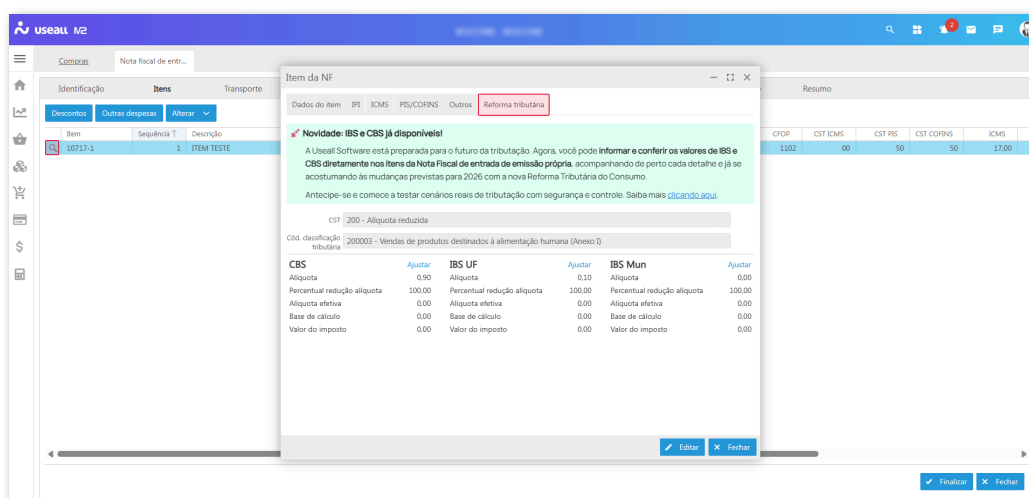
useall M2

Compras | Nota fiscal de entr...

Identificação | Itens | Transporte | Resumo

Descontos | Outras despesas | Alterar

| Item | Sequência | Descrição | CFOP | CST ICMS | CST PIS | CST COFINS | ICMS |
|---|---|---|---|---|---|---|---|
| 10717-1 | 1 | ITEM TESTE | 1102 | 00 | 50 | 50 | 17,00 |

Item da NF

Dados do item | IPI | ICMS | PIS/COFINS | Outros | Reforma tributária

Novidade: IBS e CBS já disponíveis!

A Useall Software está preparada para o futuro da tributação. Agora, você pode informar e conferir os valores de IBS e CBS diretamente nos itens da Nota Fiscal de entrada de emissão própria, acompanhando de perto cada detalhe e já se acostumando às mudanças previstas para 2026 com a nova Reforma Tributária do Consumo.

Antecipe-se e comece a testar cenários reais de tributação com segurança e controle. Saiba mais clicando aqui.

CST: 200 - Alíquota reduzida

Cód. classificação tributária: 200003 - Vendas de produtos destinados à alimentação humana (Anexo I)

CBS | Ajustar
Alíquota 0,90
Percentual redução alíquota 100,00
Alíquota efetiva 0,00
Base de cálculo 0,00
Valor do imposto 0,00

IBS UF | Ajustar
Alíquota 0,10
Percentual redução alíquota 100,00
Alíquota efetiva 0,00
Base de cálculo 0,00
Valor do imposto 0,00

IBS Mun | Ajustar
Alíquota 0,00
Percentual redução alíquota 100,00
Alíquota efetiva 0,00
Base de cálculo 0,00
Valor do imposto 0,00

Editar | Fechar

Finalizar | Fechar